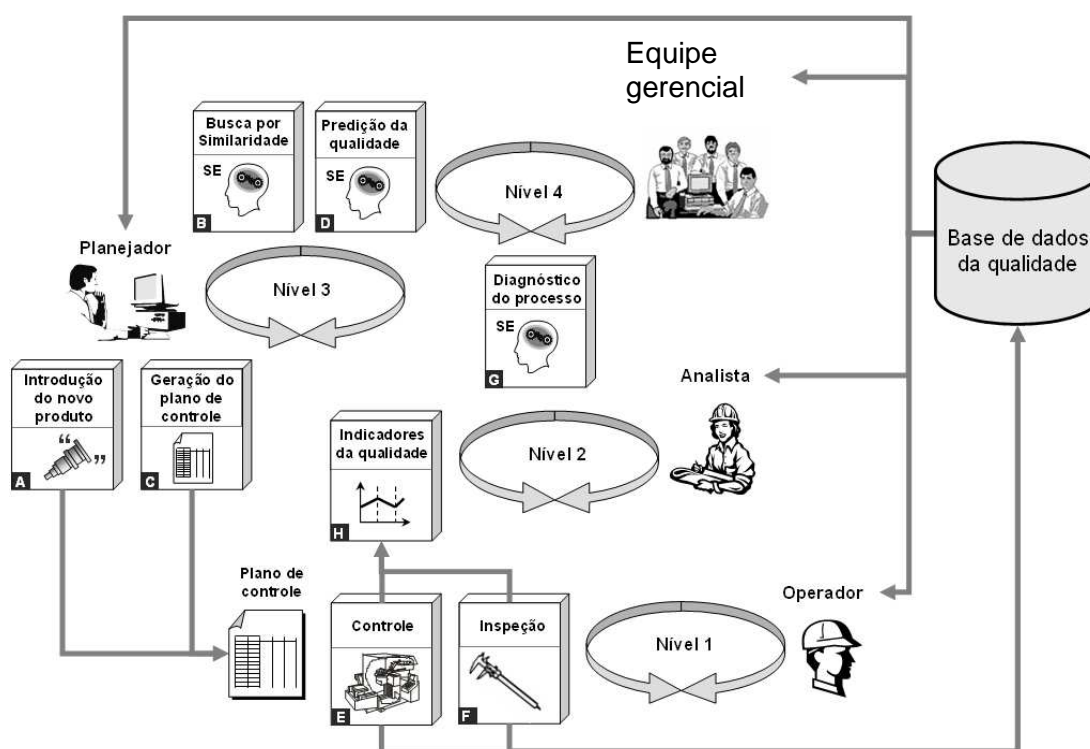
Equipe gerencial

Busca por Similaridade
SE
B

Predição da qualidade
SE
D

Nível 4

Base de dados da qualidade

Planejador

Nível 3

Diagnóstico do processo
SE
G

Introdução do novo produto
A

Geração do plano de controle
C

Analista

Indicadores da qualidade
H

Nível 2

Plano de controle

Operador

Controle
E

Inspeção
F

Nível 1